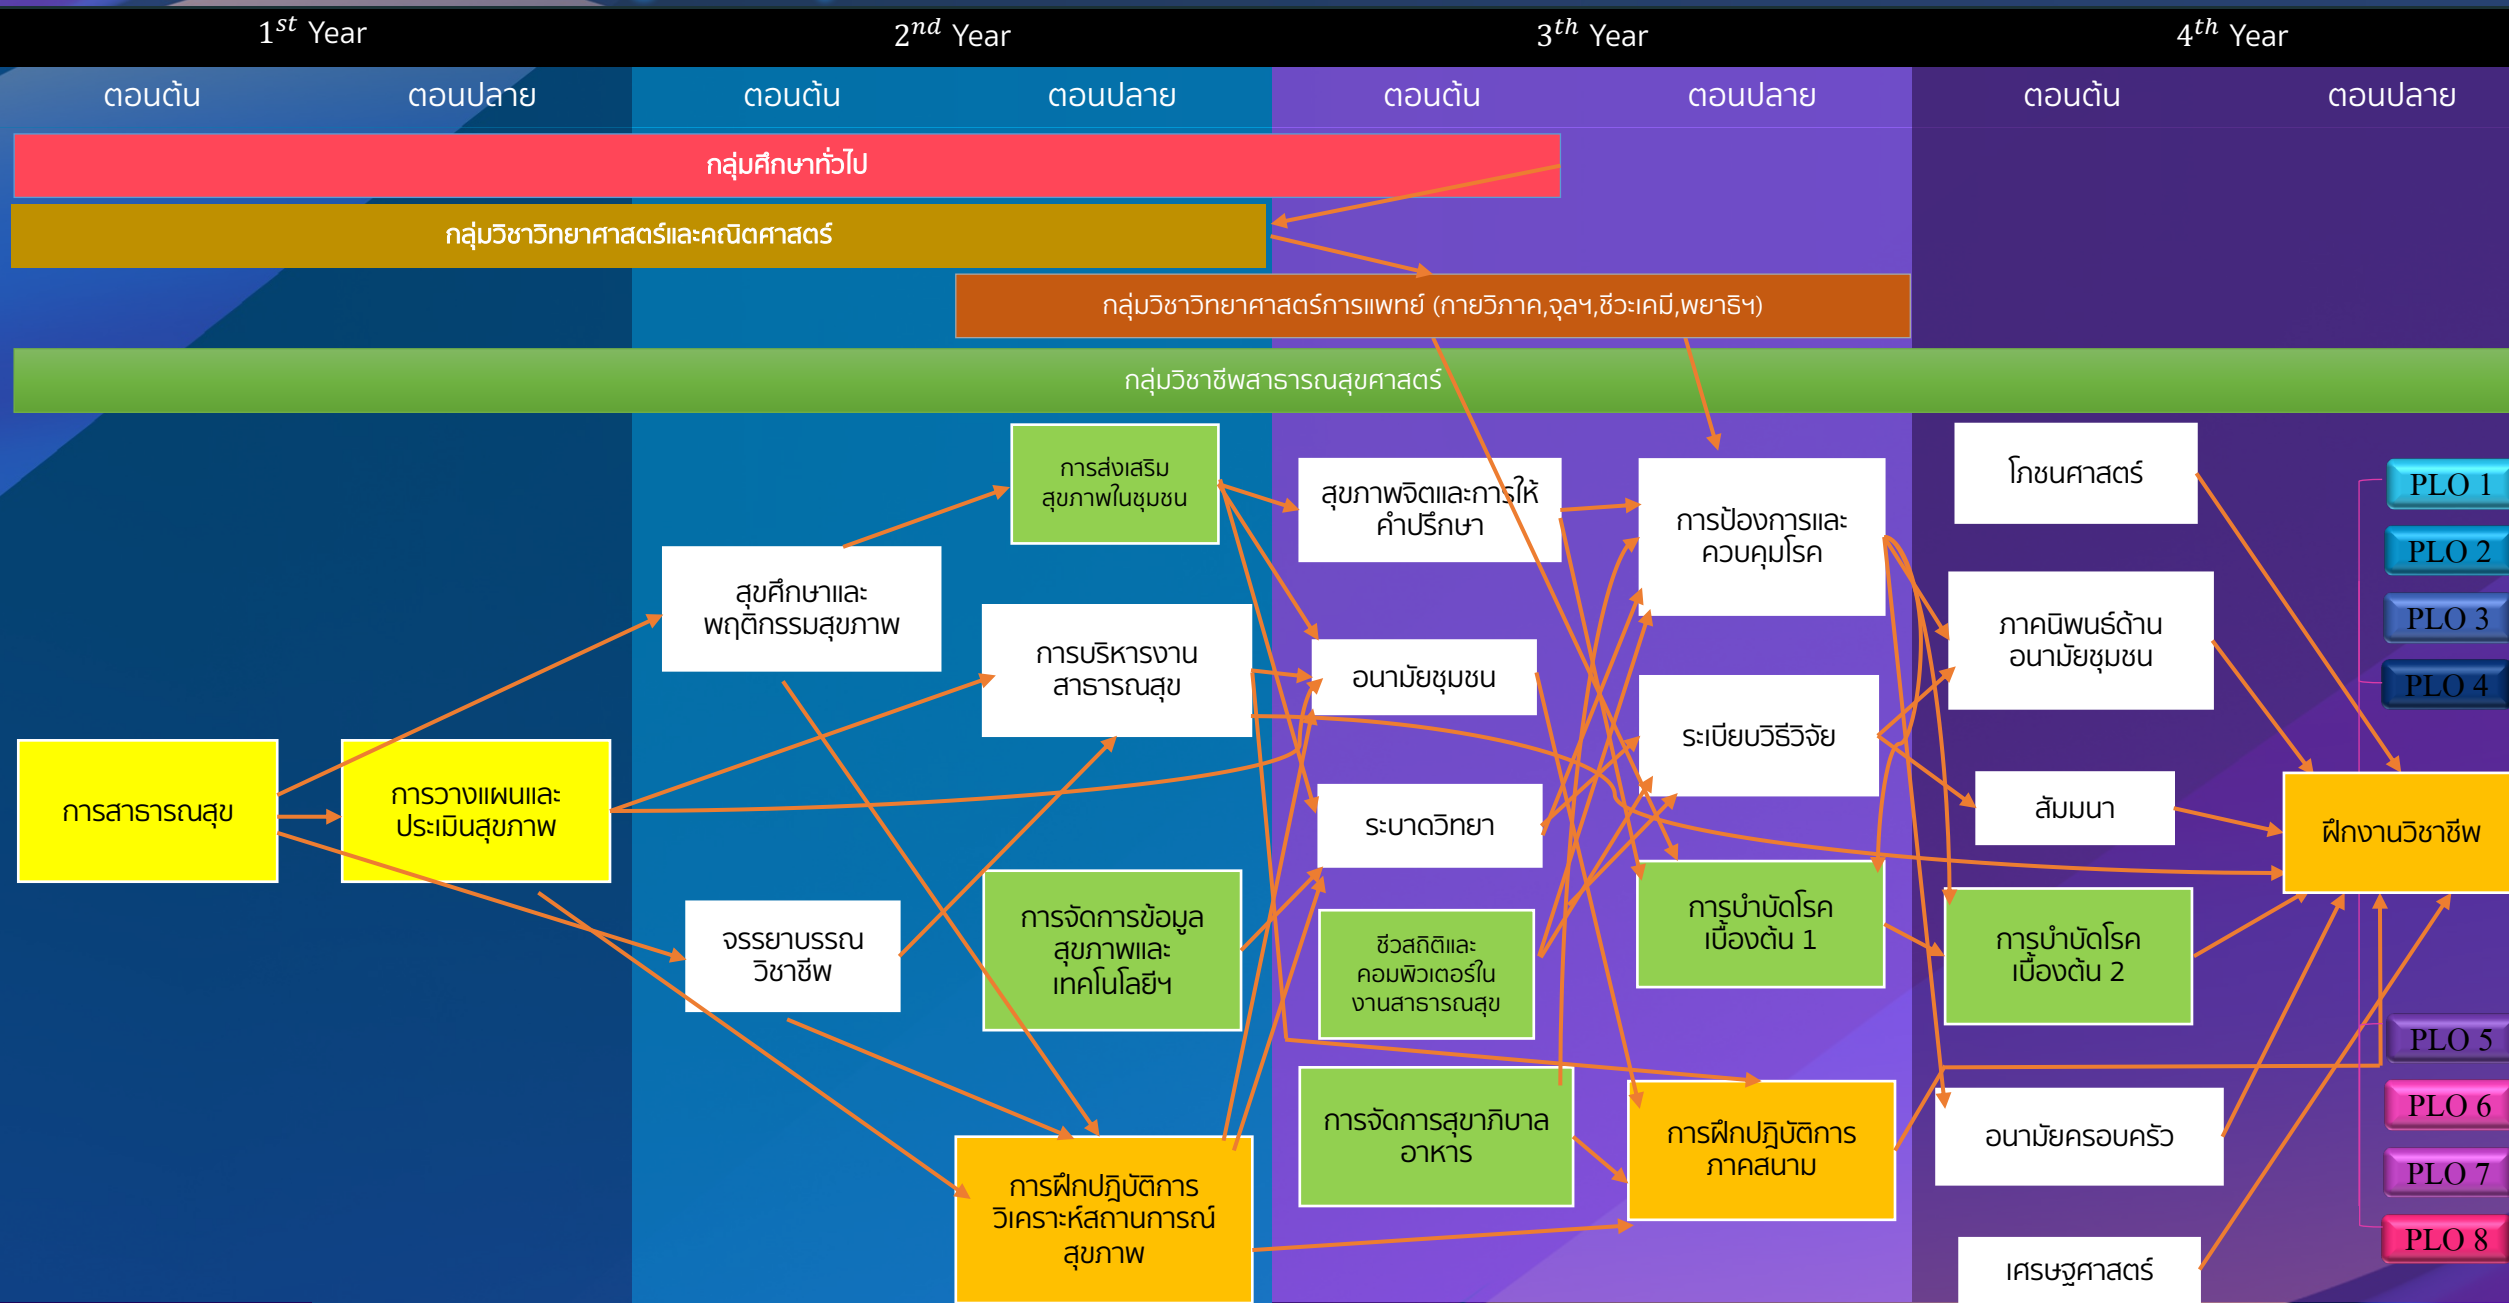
$1^{st}$ Year
$2^{nd}$ Year
$3^{th}$ Year
$4^{th}$ Year

ตอนต้น
ตอนปลาย
ตอนต้น
ตอนปลาย
ตอนต้น
ตอนปลาย
ตอนต้น
ตอนปลาย

กลุ่มศึกษาทั่วไป
กลุ่มวิชาวิทยาศาสตร์และคณิตศาสตร์
กลุ่มวิชาวิทยาศาสตร์การแพทย์ (กายวิภาค,จุลฯ,ชีวะเคมี,พยาธิฯ)
กลุ่มวิชาชีพสาธารณสุขศาสตร์

การสาธารณสุข
การวางแผนและประเมินสุขภาพ
สุขศึกษาและพฤติกรรมสุขภาพ
จรรยาบรรณวิชาชีพ
การส่งเสริมสุขภาพในชุมชน
การบริหารงานสาธารณสุข
การจัดการข้อมูลสุขภาพและเทคโนโลยีฯ
การฝึกปฏิบัติการวิเคราะห์สถานการณ์สุขภาพ
สุขภาพจิตและการให้คำปรึกษา
อนามัยชุมชน
ระบาดวิทยา
ชีวสถิติและคอมพิวเตอร์ในงานสาธารณสุข
การจัดการสุขาภิบาลอาหาร
การป้องการและควบคุมโรค
ระเบียบวิธีวิจัย
การบำบัดโรคเบื้องต้น 1
การฝึกปฏิบัติการภาคสนาม
โภชนศาสตร์
ภาคนิพนธ์ด้านอนามัยชุมชน
สัมมนา
การบำบัดโรคเบื้องต้น 2
อนามัยครอบครัว
เศรษฐศาสตร์
ฝึกงานวิชาชีพ

PLO 1
PLO 2
PLO 3
PLO 4
PLO 5
PLO 6
PLO 7
PLO 8